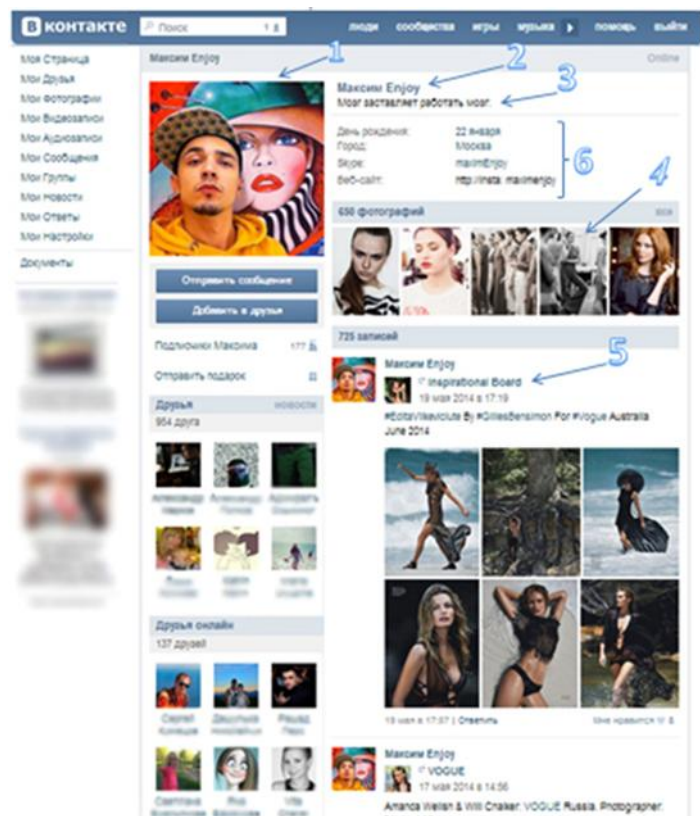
ВКонтакте Поиск люди сообщества игры музыка помощь выйти

Моя Страница
Мои Друзья
Мои Фотографии
Мои Видеозаписи
Мои Аудиозаписи
Мои Сообщения
Мои Группы
Мои Новости
Мои Ответы
Мои Настройки

Документы

Максим Enjoy Online

1 2 3

Максим Enjoy
Мозг заставляет работать мозг.

День рождения: 22 января
Город: Москва
Skype: maximEnjoy
Веб-сайт: http://insta: maximenjoy

6

4

650 фотографий

Отправить сообщение
Добавить в друзья

Подписчики Максима 177

Отправить подарок

Друзья новости
954 друга

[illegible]

Друзья онлайн
137 друзей

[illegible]

725 записей

5

Максим Enjoy
Inspirational Board
19 мая 2014 в 17:19
#EditaVilkeviciute By #GillesBensimon For #Vogue Australia June 2014

19 мая в 17:07 | Ответить Мне нравится

Максим Enjoy
VOGUE
17 мая 2014 в 14:56
Amanda Wellsh & Will Craker: VOGUE Russia. Photographer: